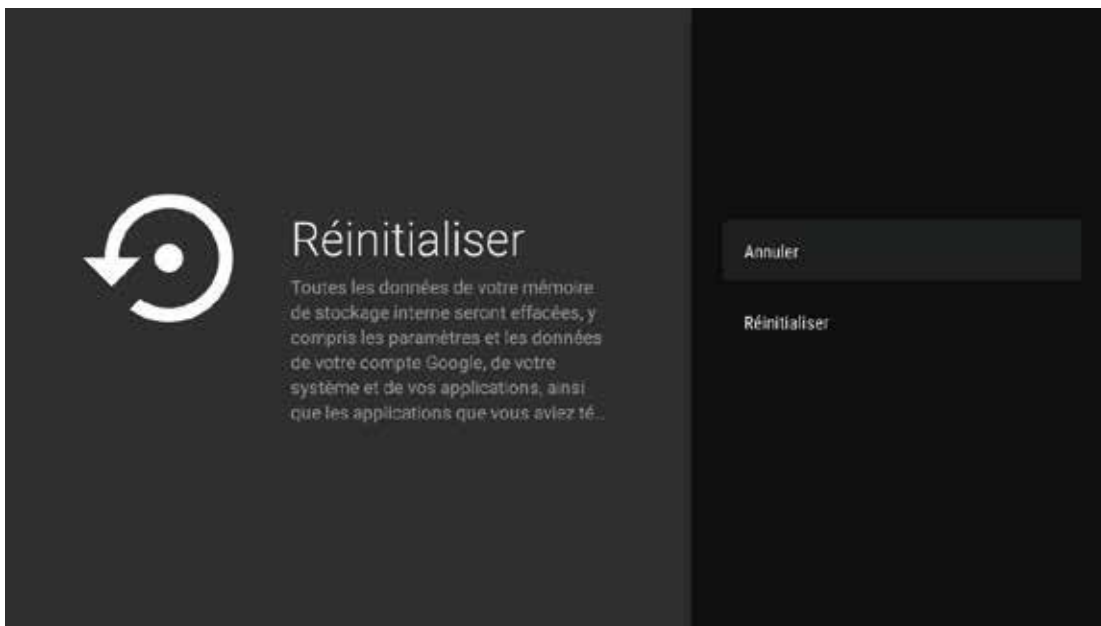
Réinitialiser

Toutes les données de votre mémoire de stockage interne seront effacées, y compris les paramètres et les données de votre compte Google, de votre système et de vos applications, ainsi que les applications que vous aviez té...

Annuler

Réinitialiser